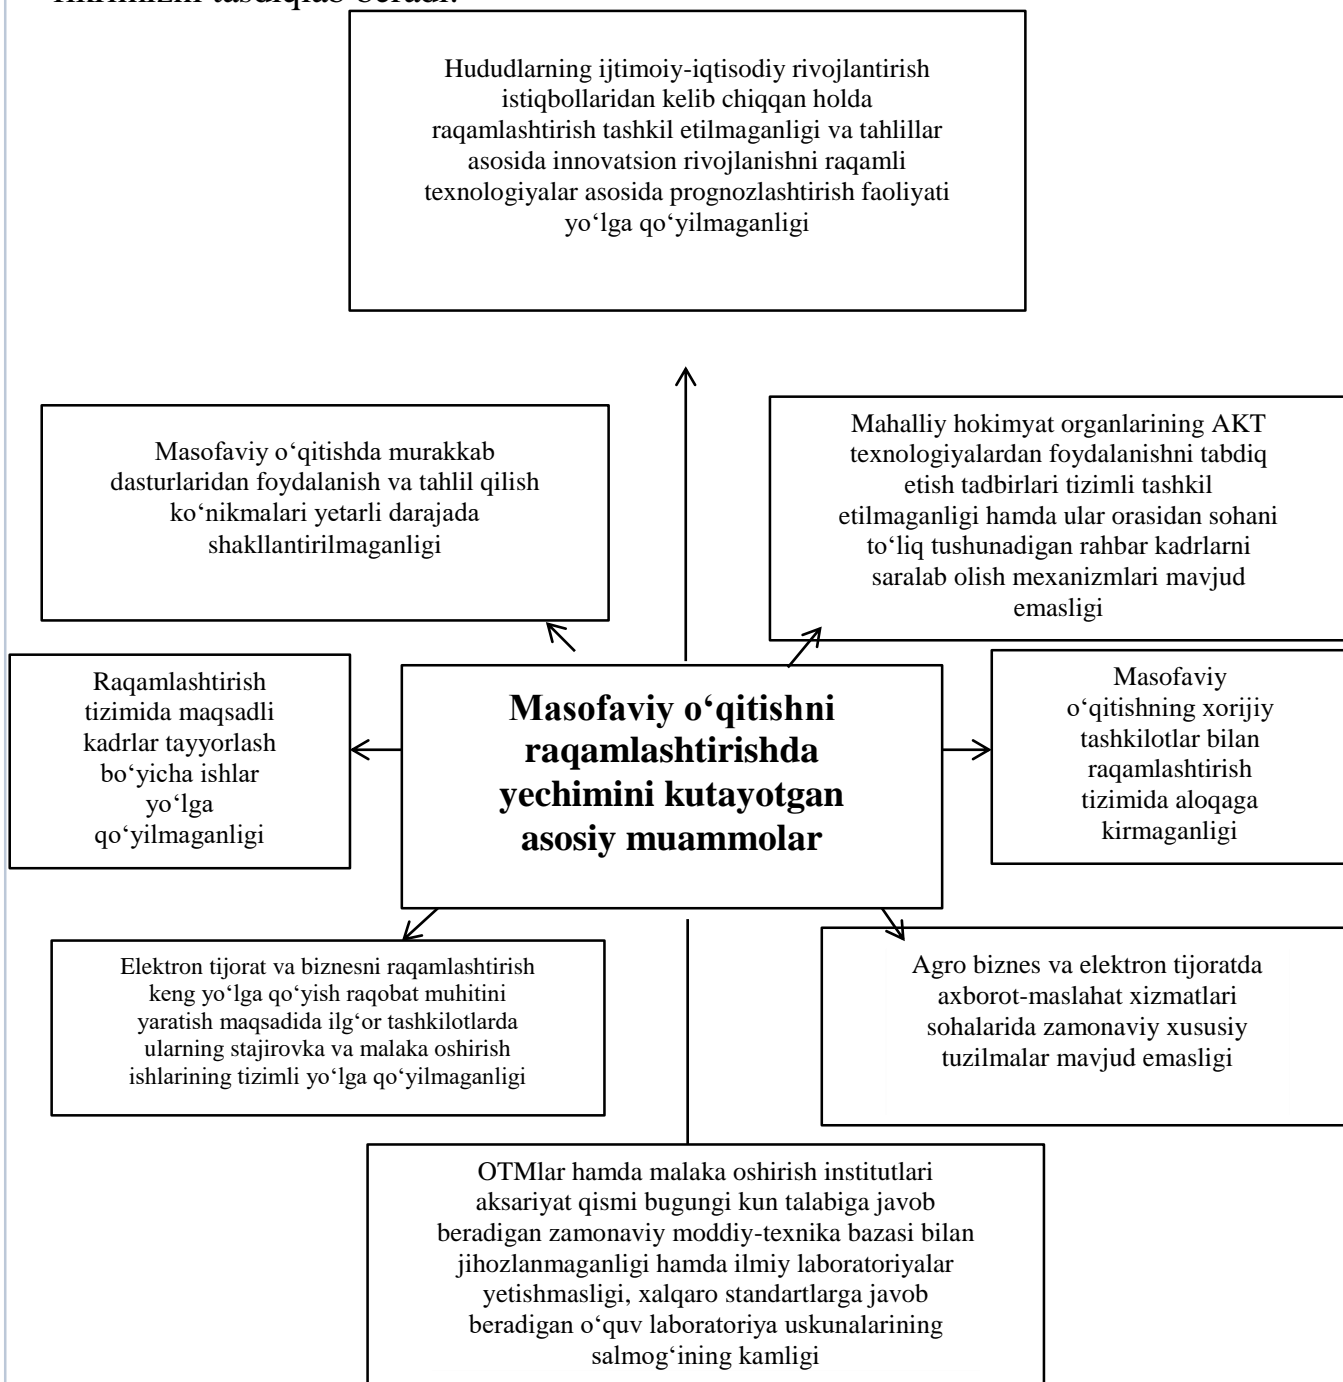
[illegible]

Hududlarning ijtimoiy-iqtisodiy rivojlantirish istiqbollaridan kelib chiqqan holda raqamlashtirish tashkil etilmaganligi va tahlillar asosida innovatsion rivojlanishni raqamli texnologiyalar asosida prognozlashtirish faoliyati yo‘lga qo‘yilmaganligi

Masofaviy o‘qitishda murakkab dasturlaridan foydalanish va tahlil qilish ko‘nikmalari yetarli darajada shakllantirilmaganligi

Mahalliy hokimyat organlarining AKT texnologiyalardan foydalanishni tabdiq etish tadbirlari tizimli tashkil etilmaganligi hamda ular orasidan sohani to‘liq tushunadigan rahbar kadrlarni saralab olish mexanizmlari mavjud emasligi

Raqamlashtirish tizimida maqsadli kadrlar tayyorlash bo‘yicha ishlar yo‘lga qo‘yilmaganligi

**Masofaviy o‘qitishni raqamlashtirishda yechimini kutayotgan asosiy muammolar**

Masofaviy o‘qitishning xorijiy tashkilotlar bilan raqamlashtirish tizimida aloqaga kirmaganligi

Elektron tijorat va biznesni raqamlashtirish keng yo‘lga qo‘yish raqobat muhitini yaratish maqsadida ilg‘or tashkilotlarda ularning stajirovka va malaka oshirish ishlarining tizimli yo‘lga qo‘yilmaganligi

Agro biznes va elektron tijoratda axborot-maslahat xizmatlari sohalarida zamonaviy xususiy tuzilmalar mavjud emasligi

OTMlar hamda malaka oshirish institutlari aksariyat qismi bugungi kun talabiga javob beradigan zamonaviy moddiy-texnika bazasi bilan jihozlanmaganligi hamda ilmiy laboratoriyalar yetishmasligi, xalqaro standartlarga javob beradigan o‘quv laboratoriya uskunalarining salmog‘ining kamligi